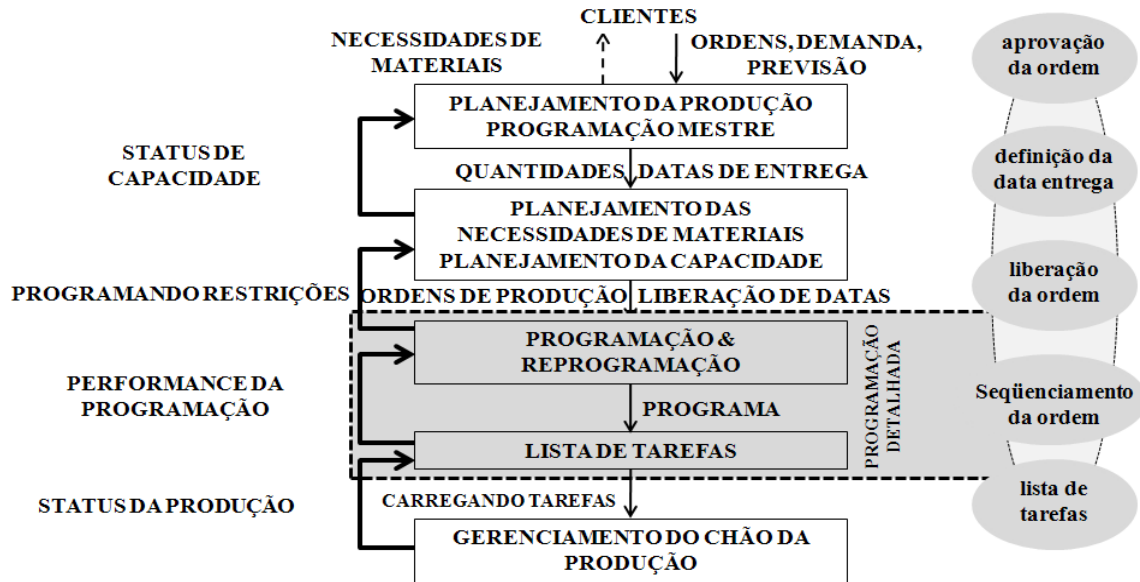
CLIENTES

NECESSIDADES DE MATERIAIS

ORDENS, DEMANDA, PREVISÃO

PLANEJAMENTO DA PRODUÇÃO PROGRAMAÇÃO MESTRE

STATUS DE CAPACIDADE

QUANTIDADES, DATAS DE ENTREGA

PLANEJAMENTO DAS NECESSIDADES DE MATERIAIS PLANEJAMENTO DA CAPACIDADE

PROGRAMANDO RESTRIÇÕES

ORDENS DE PRODUÇÃO, LIBERAÇÃO DE DATAS

PROGRAMAÇÃO & REPROGRAMAÇÃO

PERFORMANCE DA PROGRAMAÇÃO

PROGRAMA

LISTA DE TAREFAS

PROGRAMAÇÃO DETALHADA

STATUS DA PRODUÇÃO

CARREGANDO TAREFAS

GERENCIAMENTO DO CHÃO DA PRODUÇÃO

aprovação da ordem

definição da data entrega

liberação da ordem

Seqüenciamento da ordem

lista de tarefas